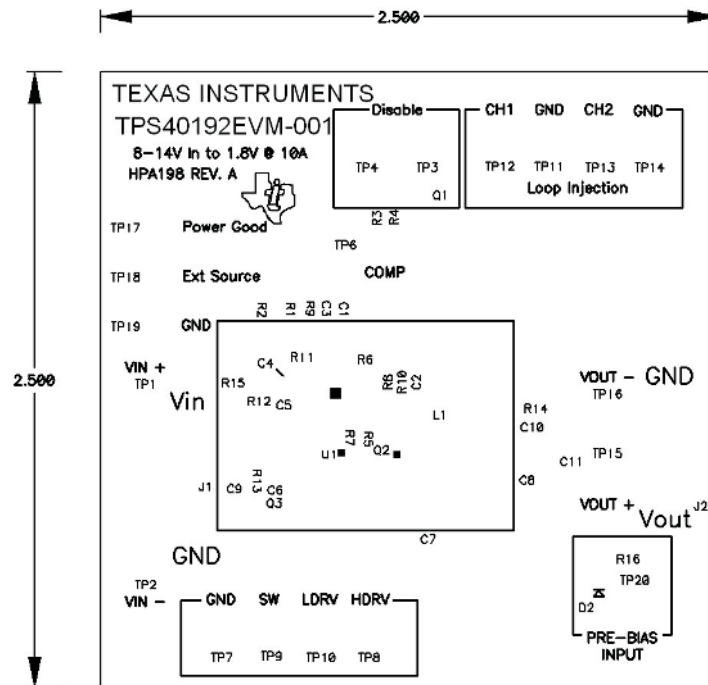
2.500

2.500

TEXAS INSTRUMENTS
TPS40192EVM-001
8-14V In to 1.8V @ 10A
HPA198 REV. A

Disable
TP4 TP3
Q1

CH1 GND CH2 GND
TP12 TP11 TP13 TP14
Loop Injection

R3 R4
TP17 Power Good
TP6
TP18 Ext Source
COMP
R2 R1 R9 C3 C1
TP19 GND
VIN +
TP1
C4 R11 R6
R15
R8 R10 C2
Vin
R12 C5
L1
R14
C10
R7 R5
U1 Q2
R13
J1 C9 C6
Q3
C8
C7

VOUT – GND
TP16
C11 TP15
VOUT + Vout J2

GND
TP2
VIN –
GND SW LDRV HDRV
TP7 TP9 TP10 TP8

R16
TP20
D2
PRE-BIAS
INPUT